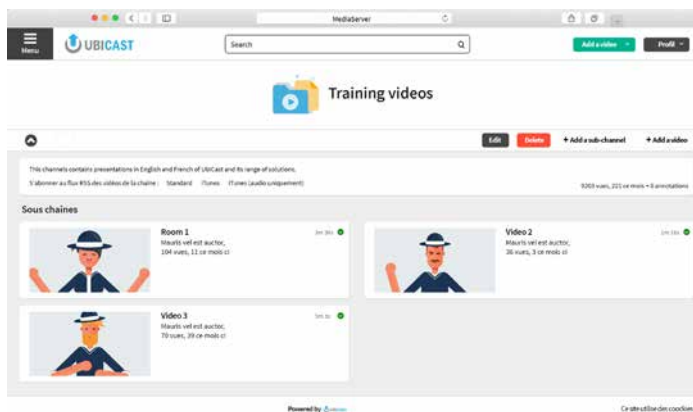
MediaServer

Menu

UBICAST

Search

Add a video

Profil

Training videos

Edit

Delete

+ Add a sub-channel

+ Add a video

This channels contains presentations in English and French of UbiCast and its range of solutions.

S'abonner au flux RSS des vidéos de la chaîne : Standard iTunes iTunes (audio uniquement)

9263 vues, 221 ce mois • 0 annotations

Sous chaînes

Room 1

1m 30s

Mauris vel est auctor,

104 vues, 11 ce mois ci

Video 2

1m 30s

Mauris vel est auctor,

36 vues, 3 ce mois ci

Video 3

1m 3s

Mauris vel est auctor,

70 vues, 39 ce mois ci

Powered by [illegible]

Ce site utilise des cookies